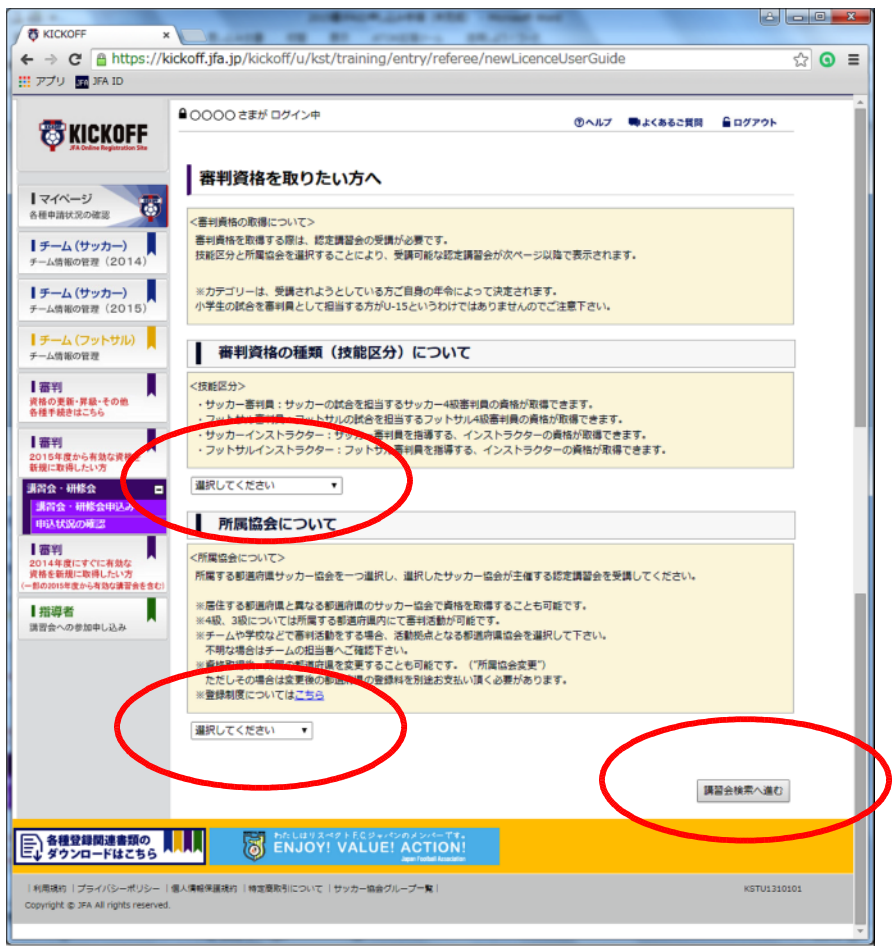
KICKOFF

https://kickoff.jfa.jp/kickoff/u/kst/training/entry/referee/newLicenceUserGuide

アプリ JFA ID

KICKOFF
JFA Online Registration Site

○○○○ さまが ログイン中

ヘルプ よくあるご質問 ログアウト

マイページ
各種申請状況の確認

チーム（サッカー）
チーム情報の管理（2014）

チーム（サッカー）
チーム情報の管理（2015）

チーム（フットサル）
チーム情報の管理

審判
資格の更新・昇級・その他各種手続きはこちら

審判
2015年度から有効な資格を新規に取得したい方

講習会・研修会
講習会・研修会申込み
申込状況の確認

審判
2014年度にすぐに有効な資格を新規に取得したい方
（一部の2015年度から有効な講習会を含む）

指導者
講習会への参加申し込み

審判資格を取りたい方へ

<審判資格の取得について>
審判資格を取得する際は、認定講習会の受講が必要です。
技能区分と所属協会を選択することにより、受講可能な認定講習会が次ページ以降で表示されます。

※カテゴリーは、受講されようとしている方ご自身の年令によって決定されます。
小学生の試合を審判員として担当する方がU-15というわけではありませんのでご注意下さい。

審判資格の種類（技能区分）について

<技能区分>
・サッカー審判員：サッカーの試合を担当するサッカー4級審判員の資格が取得できます。
・フットサル審判員：フットサルの試合を担当するフットサル4級審判員の資格が取得できます。
・サッカーインストラクター：サッカー審判員を指導する、インストラクターの資格が取得できます。
・フットサルインストラクター：フットサル審判員を指導する、インストラクターの資格が取得できます。

選択してください

所属協会について

<所属協会について>
所属する都道府県サッカー協会を一つ選択し、選択したサッカー協会が主催する認定講習会を受講してください。

※居住する都道府県と異なる都道府県のサッカー協会で資格を取得することも可能です。
※4級、3級については所属する都道府県内にて審判活動が可能です。
※チームや学校などで審判活動をする場合、活動拠点となる都道府県協会を選択して下さい。
不明な場合はチームの担当者へご確認下さい。
※資格取得後、所属の都道府県を変更することも可能です。（"所属協会変更"）
ただしその場合は変更後の都道府県の登録料を別途お支払い頂く必要があります。
※登録制度についてはこちら

選択してください

講習会検索へ進む

各種登録関連書類のダウンロードはこちら

わたしはリスペクトF.C.ジャパンのメンバーです。
ENJOY! VALUE! ACTION!
Japan Football Association

｜利用規約｜プライバシーポリシー｜個人情報保護規約｜特定商取引について｜サッカー協会グループ一覧｜

KSTU1310101

Copyright © JFA All rights reserved.